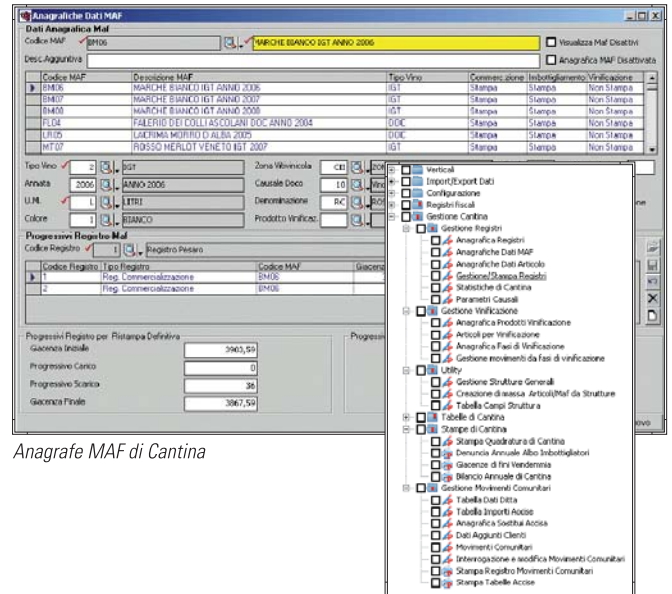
Anagrafiche Dati MAF

Dati Anagrafica Maf

Codice MAF BM06 MARCHE BIANCO IGT ANNO 2006

Visualizza Maf Disattivi

Desc.Aggiuntiva

Anagrafica MAF Disattivata

| Codice MAF | Descrizione MAF | Tipo Vino | Commercializzazione | Imbottigliamento | Vinificazione |
|---|---|---|---|---|---|
| BM06 | MARCHE BIANCO IGT ANNO 2006 | IGT | Stampa | Stampa | Non Stampa |
| BM07 | MARCHE BIANCO IGT ANNO 2007 | IGT | Stampa | Stampa | Non Stampa |
| BM08 | MARCHE BIANCO IGT ANNO 2008 | IGT | Stampa | Stampa | Non Stampa |
| FL04 | FALERIO DEI COLLI ASCOLANI DOC ANNO 2004 | DOC | Stampa | Stampa | Non Stampa |
| LR05 | LACRIMA MORRO D ALBA 2005 | DOC | Stampa | Stampa | Non Stampa |
| MT07 | ROSSO MERLOT VENETO IGT 2007 | IGT | Stampa | Stampa | Non Stampa |

Tipo Vino 2 IGT

Zona Vitivinicola CE

Annata 2006 ANNO 2006

Causale Doco 10

U.M. L LITRI

Denominazione RC

Colore 1 BIANCO

Prodotto Vinificaz.

Progressivi Registro Maf

Codice Registro 1 Registro Pesaro

| Codice Registro | Tipo Registro | Codice MAF | Giacen |
|---|---|---|---|
| 1 | Reg. Commercializzazione | BM06 | |
| 2 | Reg. Commercializzazione | BM06 | |

Progressivi Registro per Ristampa Definitiva

Giacenza Iniziale 3903,59

Progressivo Carico 0

Progressivo Scarico 36

Giacenza Finale 3867,59

Progressi

Verticali
Import/Export Dati
Configurazione
Registri fiscali
Gestione Cantina
Gestione Registri
Anagrafica Registri
Anagrafiche Dati MAF
Anagrafiche Dati Articolo
Gestione/Stampa Registri
Statistiche di Cantina
Parametri Causali
Gestione Vinificazione
Anagrafica Prodotti Vinificazione
Articoli per Vinificazione
Anagrafica Fasi di Vinificazione
Gestione movimenti dalle fasi di vinificazione
Utility
Gestione Strutture Generali
Creazione di massa Articoli/Maf da Strutture
Tabella Campi Struttura
Tabelle di Cantina
Stampe di Cantina
Stampa Quadratura di Cantina
Denuncia Annuale Albo Imbottigliatori
Giacenze di fine Vendemmia
Bilancio Annuale di Cantina
Gestione Movimenti Comunitari
Tabella Dati Ditta
Tabella Importi Accise
Anagrafica Sostituti Accisa
Dati Aggiunti Clienti
Movimenti Comunitari
Interrogazione e modifica Movimenti Comunitari
Stampa Registro Movimenti Comunitari
Stampa Tabelle Accise

Anagrafe MAF di Cantina